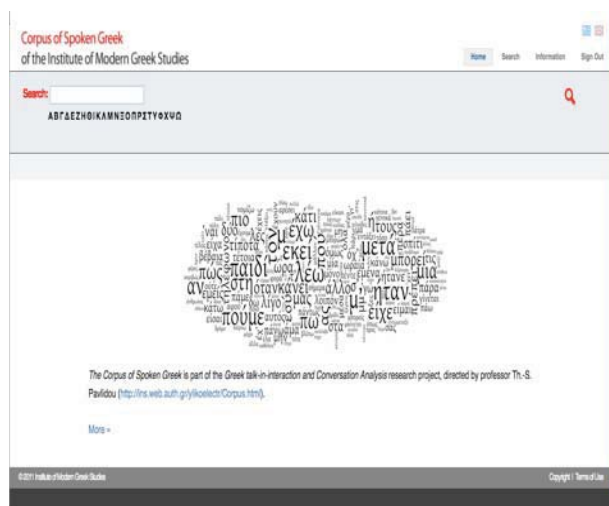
Corpus of Spoken Greek
of the Institute of Modern Greek Studies

Home Search Information Sign Out

Search:

ΑΒΓΔΕΖΗΘΙΚΛΜΝΞΟΠΡΣΤΥΦΧΨΩ

πιο κάτι ναι όχι τίποτα έχω εκεί μετά ήτουχα μπορεί παιδί λέω μια πώς στη όταν κάνει άλλος αν ήταν πούμε πω μας είχε λίγο

The Corpus of Spoken Greek is part of the Greek talk-in-interaction and Conversation Analysis research project, directed by professor Th.-S. Pavlidou (http://ins.web.auth.gr/ikoelectr/Corpus.html).

More »

©2011 Institute of Modern Greek Studies

Copyright | Terms of Use